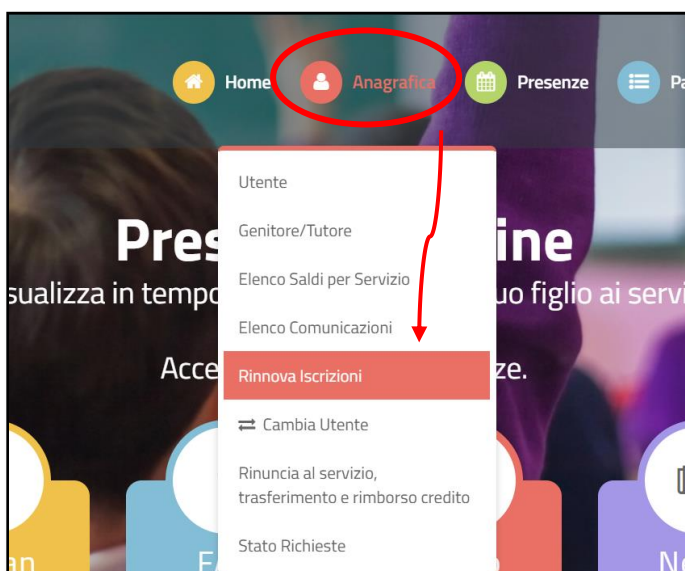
Home Anagrafica Presenze Pa

Utente
Genitore/Tutore
Elenco Saldi per Servizio
Elenco Comunicazioni
Rinnova Iscrizioni
⇄ Cambia Utente
Rinuncia al servizio, trasferimento e rimborso credito
Stato Richieste

Pres ine
sualizza in tempo uo figlio ai servi
Acce ze.
an E No